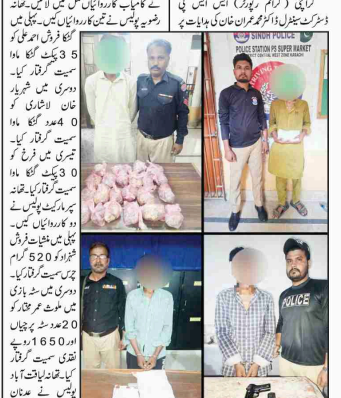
کراچی (کرائم رپورٹر) ایس ایس پی ڈسٹرکٹ سینٹرل ڈاکٹر محمد عمران خان کی ہدایت پر

نے کامیاب کارروائیاں عمل میں لائیں۔ تھانہ رضویہ پولیس نے تین کارروائیاں کیں۔ پہلی میں گٹکا فروش احمد علی کو 3 سے 5 پیکٹ گٹکا ماوا سمیت گرفتار کیا۔ دوسری میں شہریار خان لاشاری کو 40 عدد گٹکا ماوا سمیت گرفتار کیا۔ تیسری میں فرخ کو 30 پیکٹ گٹکا ماوا سمیت گرفتار کیا۔ تھانہ سپر مارکیٹ پولیس نے دو کارروائیاں کیں۔ پہلی میں منشیات فروش شہزادہ کو 520 گرام چرس سمیت گرفتار کیا۔ دوسری میں سٹہ بازی میں ملوث عمر مختار کو 20 عدد سٹہ پرچیاں اور 1650 روپے نقدی سمیت گرفتار کیا۔ تھانہ لیاقت آباد پولیس نے عدنان

SINDH POLICE
POLICE STATION PS SUPER MARKET
POLICE